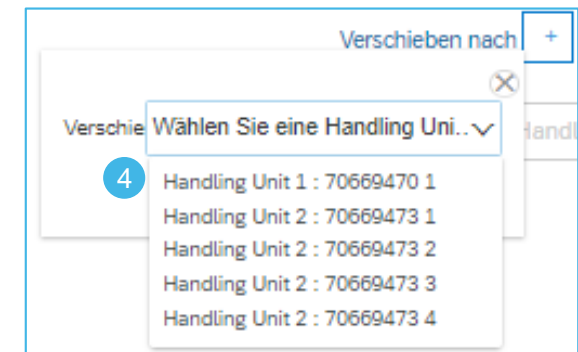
Verschieben nach +

Verschie Wählen Sie eine Handling Uni...

Handl

4

Handling Unit 1 : 70669470 1
Handling Unit 2 : 70669473 1
Handling Unit 2 : 70669473 2
Handling Unit 2 : 70669473 3
Handling Unit 2 : 70669473 4